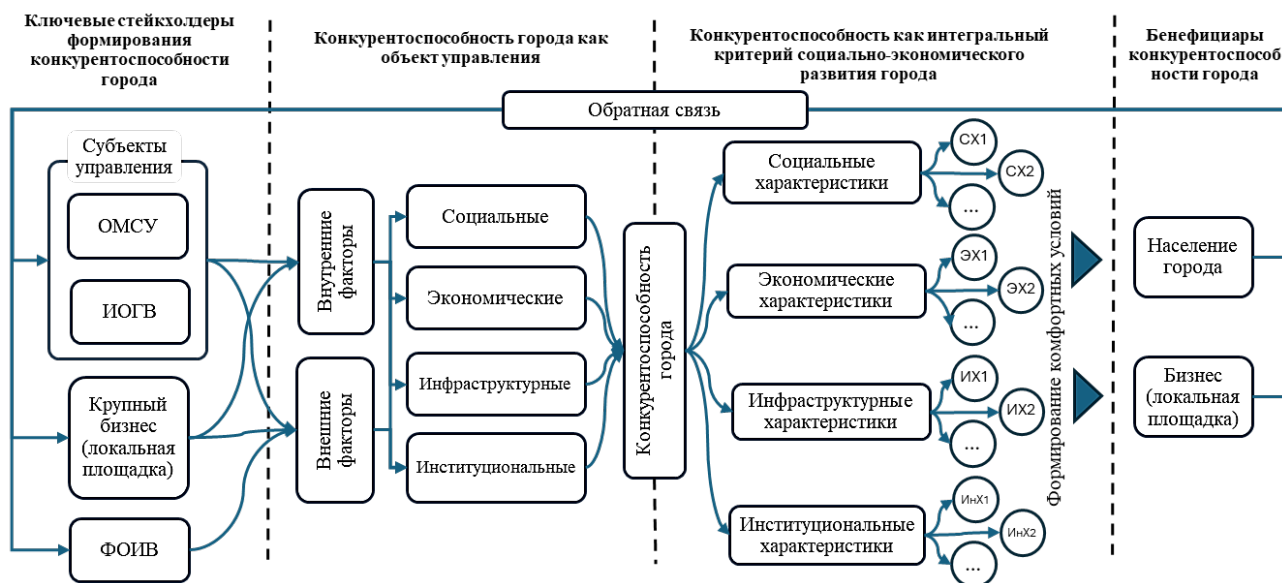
Ключевые стейкхолдеры формирования конкурентоспособности города

Конкурентоспособность города как объект управления

Конкурентоспособность как интегральный критерий социально-экономического развития города

Бенефициары конкурентоспособности города

Обратная связь

Субъекты управления

ОМСУ

ИОГВ

Крупный бизнес (локальная площадка)

ФОИВ

Внутренние факторы

Внешние факторы

Социальные

Экономические

Инфраструктурные

Институциональные

Конкурентоспособность города

Социальные характеристики

СХ1

СХ2

...

Экономические характеристики

ЭХ1

ЭХ2

...

Инфраструктурные характеристики

ИХ1

ИХ2

...

Институциональные характеристики

ИнХ1

ИнХ2

...

Формирование комфортных условий

Население города

Бизнес (локальная площадка)